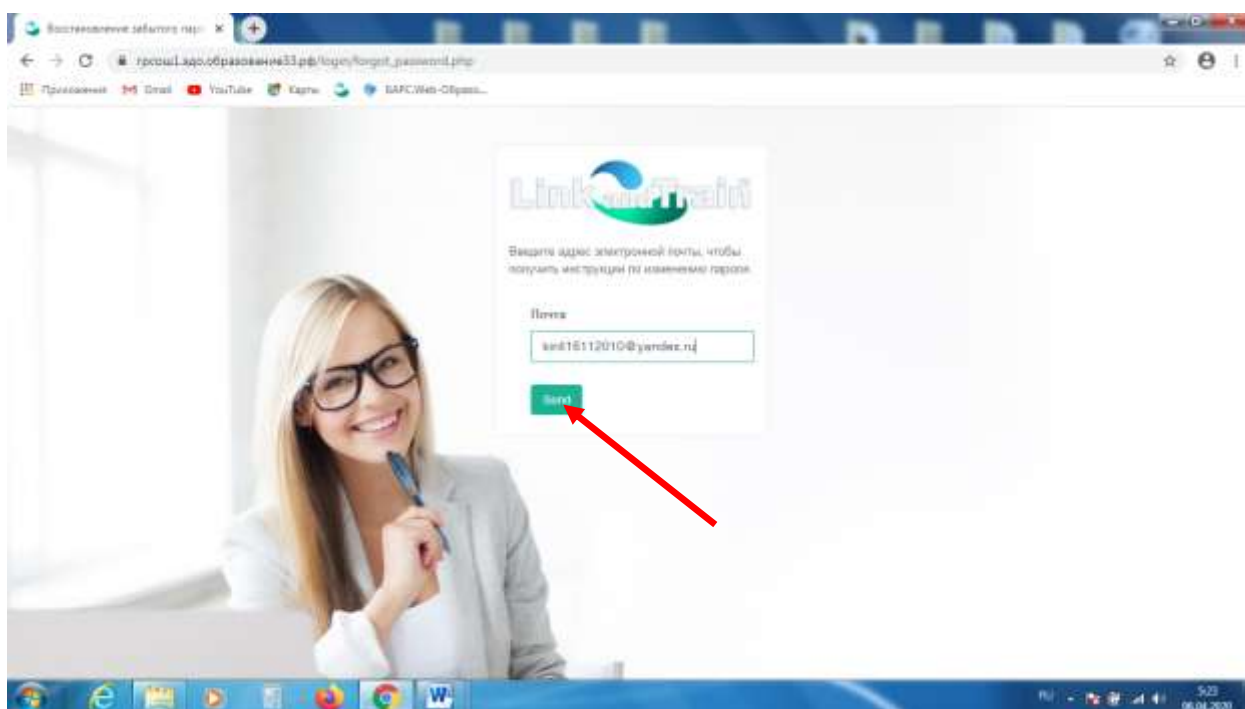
Восстановление забытого пар ×

rpcosu1.sdo.образование33.рф/login/forgot_password.php

Приложения Gmail YouTube Карты БАРС.Web-Образо...

Link and Train

Введите адрес электронной почты, чтобы получить инструкции по изменению пароля

Почта

kiril16112010@yandex.ru

Send

RU 5:23 06.04.2020